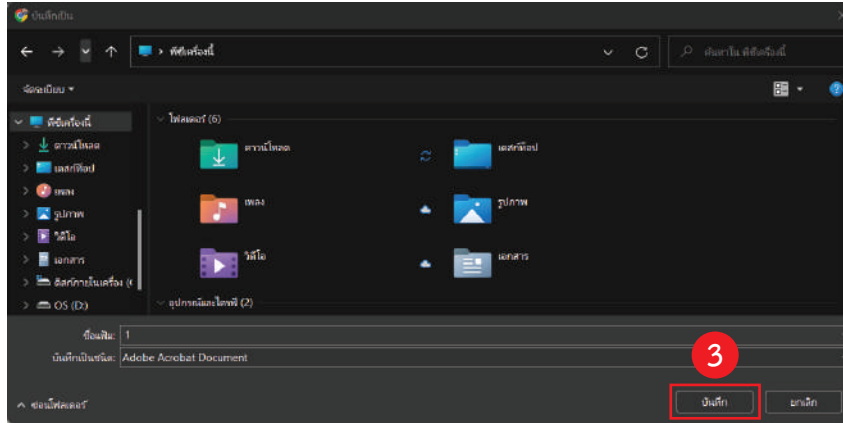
บันทึกเป็น

พีซีเครื่องนี้

ค้นหาใน พีซีเครื่องนี้

จัดระเบียบ ▾

พีซีเครื่องนี้
ดาวน์โหลด
เดสก์ท็อป
เพลง
รูปภาพ
วิดีโอ
เอกสาร
ดิสก์ภายในเครื่อง (
OS (D:)

โฟลเดอร์ (6)

ดาวน์โหลด
เดสก์ท็อป
เพลง
รูปภาพ
วิดีโอ
เอกสาร

อุปกรณ์และไดรฟ์ (2)

ชื่อแฟ้ม: 1
บันทึกเป็นชนิด: Adobe Acrobat Document

3

ซ่อนโฟลเดอร์

บันทึก
ยกเลิก